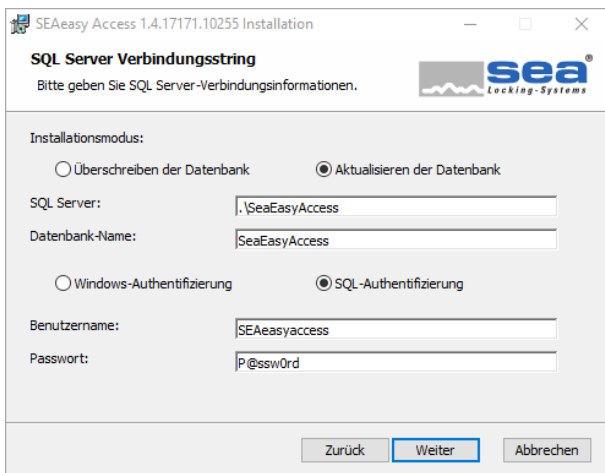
SEAeasy Access 1.4.17171.10255 Installation

SQL Server Verbindungsstring

Bitte geben Sie SQL Server-Verbindungsinformationen.

sea®
Locking-Systems

Installationsmodus:

Überschreiben der Datenbank

Aktualisieren der Datenbank

SQL Server: .\SeaEasyAccess

Datenbank-Name: SeaEasyAccess

Windows-Authentifizierung

SQL-Authentifizierung

Benutzername: SEAeasyaccess

Passwort: P@ssw0rd

Zurück Weiter Abbrechen